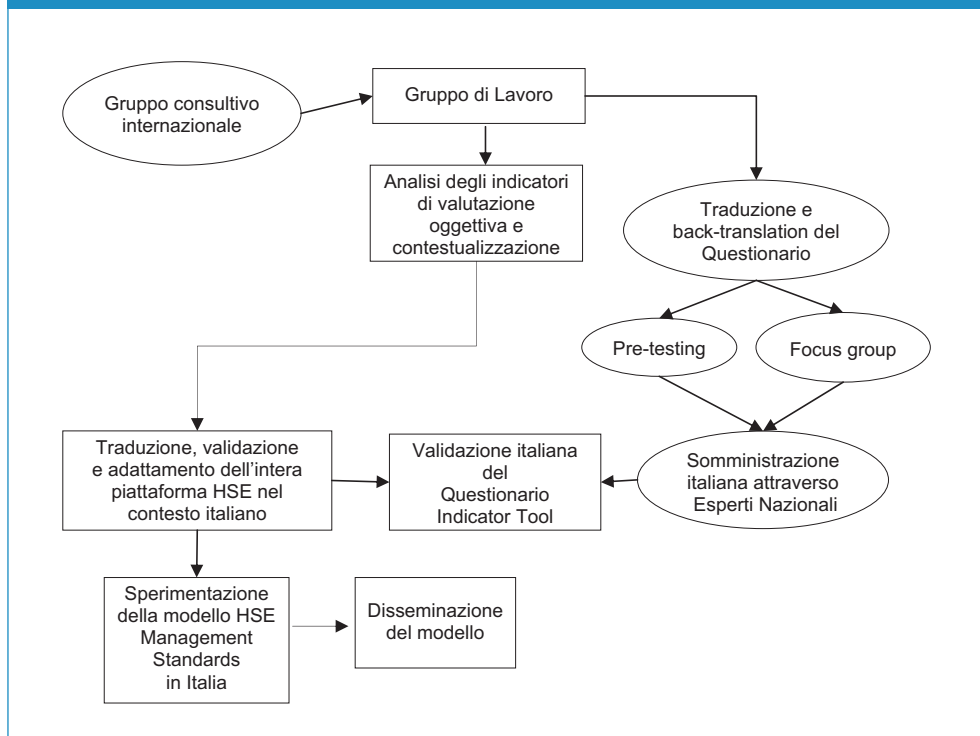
Gruppo consultivo internazionale

Gruppo di Lavoro

Analisi degli indicatori di valutazione oggettiva e contestualizzazione

Traduzione e back-translation del Questionario

Pre-testing

Focus group

Traduzione, validazione e adattamento dell'intera piattaforma HSE nel contesto italiano

Validazione italiana del Questionario Indicator Tool

Somministrazione italiana attraverso Esperti Nazionali

Sperimentazione della modello HSE Management Standards in Italia

Disseminazione del modello